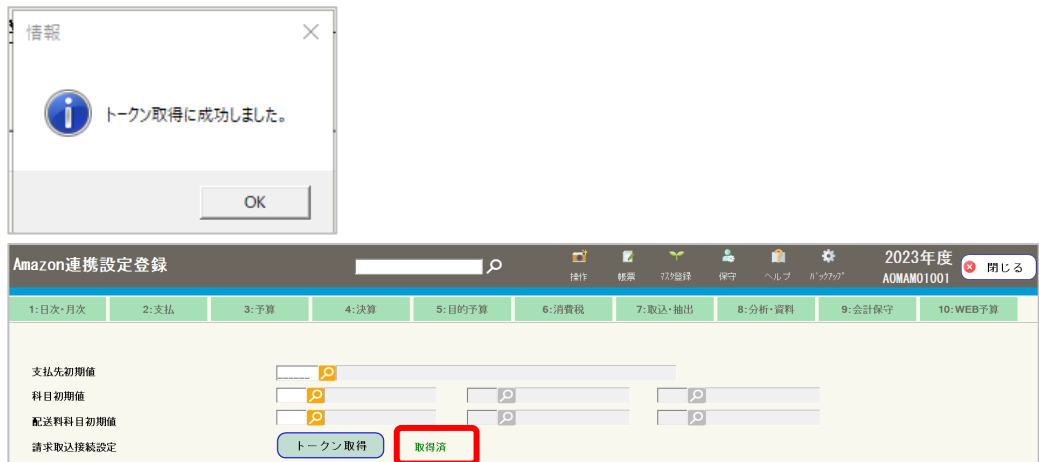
情報

トークン取得に成功しました。

OK

Amazon連携設定登録

操作 帳票 マスタ登録 保守 ヘルプ バックアップ

2023年度
AOMAM01001

閉じる

| 1:日次・月次 | 2:支払 | 3:予算 | 4:決算 | 5:目的予算 | 6:消費税 | 7:取込・抽出 | 8:分析・資料 | 9:会計保守 | 10:WEB予算 |
|---|---|---|---|---|---|---|---|---|---|

支払先初期値
科目初期値
配送料科目初期値
請求取込接続設定 トークン取得 取得済